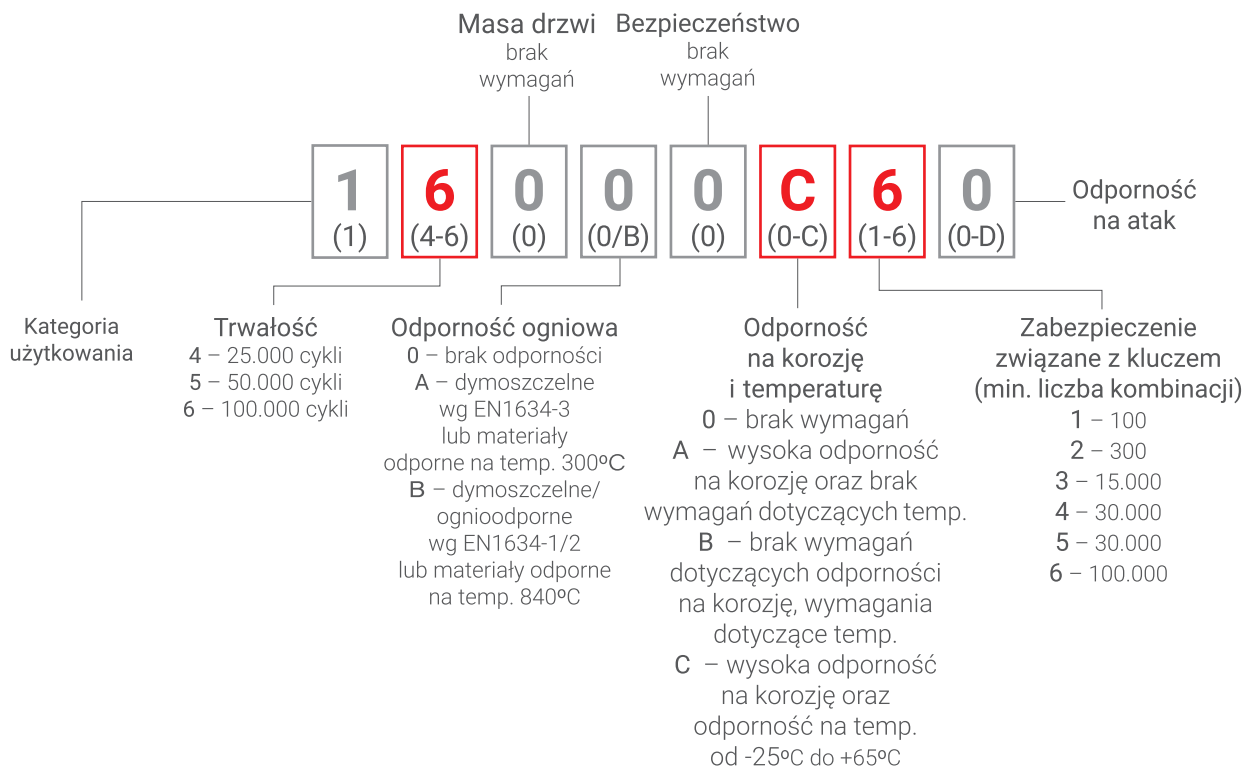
Masa drzwi
brak wymagań

Bezpieczeństwo
brak wymagań

1 (1) 6 (4-6) 0 (0) 0 (0/B) 0 (0) C (0-C) 6 (1-6) 0 (0-D)

Odporność na atak

Kategoria użytkowania

Trwałość
4 – 25.000 cykli
5 – 50.000 cykli
6 – 100.000 cykli

Odporność ogniowa
0 – brak odporności
A – dymoszczelne wg EN1634-3 lub materiały odporne na temp. 300ºC
B – dymoszczelne/ ognioodporne wg EN1634-1/2 lub materiały odporne na temp. 840ºC

Odporność na korozję i temperaturę
0 – brak wymagań
A – wysoka odporność na korozję oraz brak wymagań dotyczących temp.
B – brak wymagań dotyczących odporności na korozję, wymagania dotyczące temp.
C – wysoka odporność na korozję oraz odporność na temp. od -25ºC do +65ºC

Zabezpieczenie związane z kluczem (min. liczba kombinacji)
1 – 100
2 – 300
3 – 15.000
4 – 30.000
5 – 30.000
6 – 100.000